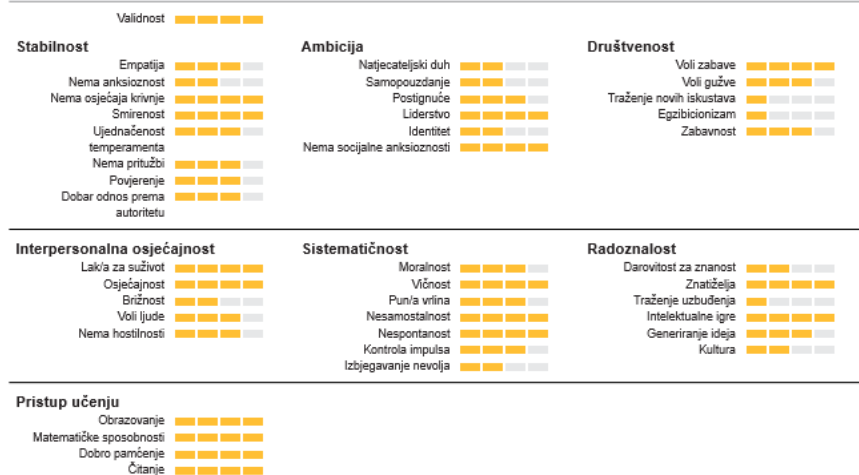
Validnost

Stabilnost

Empatija
Nema anksioznost
Nema osjećaja krivnje
Smirenost
Ujednačenost temperamenta
Nema pritužbi
Povjerenje
Dobar odnos prema autoritetu

Ambicija

Natjecateljski duh
Samopouzdanje
Postignuće
Liderstvo
Identitet
Nema socijalne anksioznosti

Društvenost

Voli zabave
Voli gužve
Traženje novih iskustava
Egzibicionizam
Zabavnost

Interpersonalna osjećajnost

Lak/a za suživot
Osjećajnost
Brižnost
Voli ljude
Nema hostilnosti

Sistematičnost

Moralnost
Vičnost
Pun/a vrlina
Nesamostalnost
Nespontanost
Kontrola impulsa
Izbjegavanje nevolja

Radoznalost

Darovitost za znanost
Znatiželja
Traženje uzbuđenja
Intelektualne igre
Generiranje ideja
Kultura

Pristup učenju

Obrazovanje
Matematičke sposobnosti
Dobro pamćenje
Čitanje